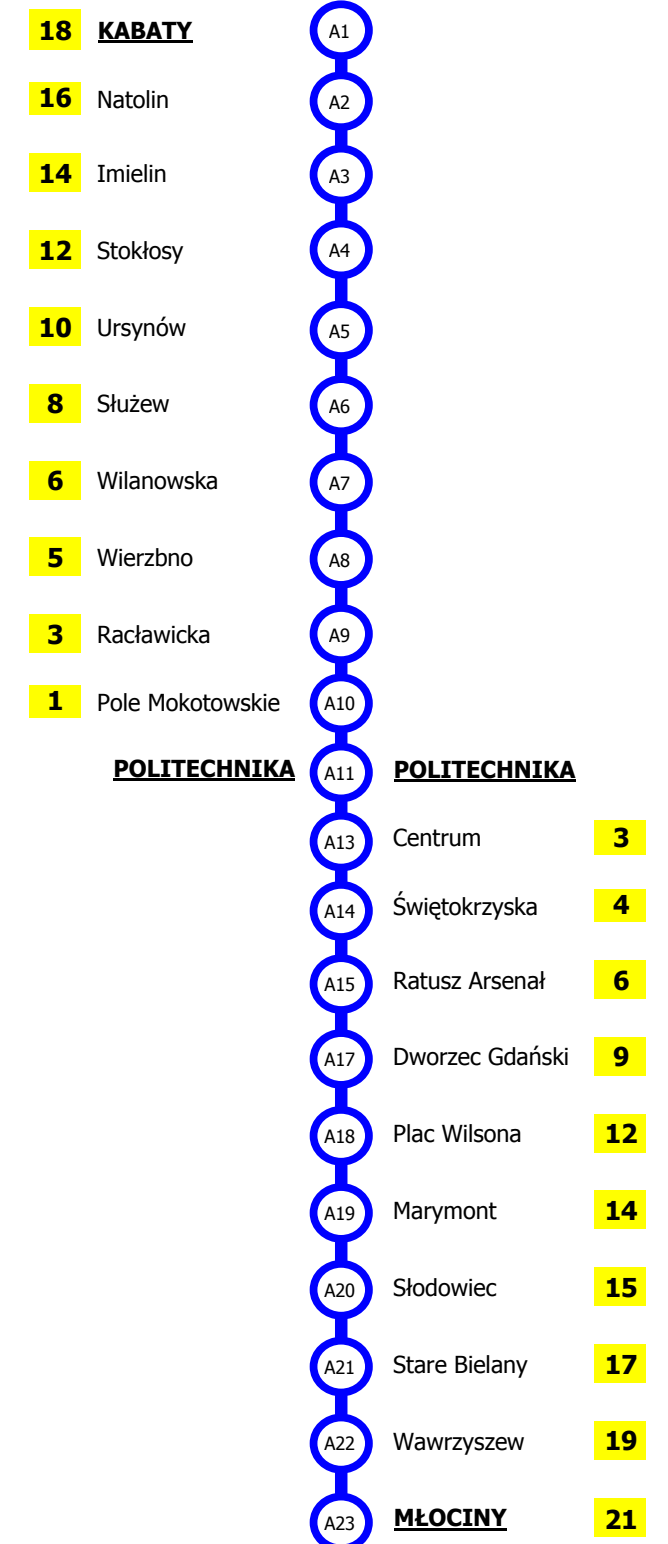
18 KABATY A1
16 Natolin A2
14 Imielin A3
12 Stokłosy A4
10 Ursynów A5
8 Służew A6
6 Wilanowska A7
5 Wierzbno A8
3 Racławicka A9
1 Pole Mokotowskie A10
POLITECHNIKA A11 POLITECHNIKA
A13 Centrum 3
A14 Świętokrzyska 4
A15 Ratusz Arsenał 6
A17 Dworzec Gdański 9
A18 Plac Wilsona 12
A19 Marymont 14
A20 Słodowiec 15
A21 Stare Bielany 17
A22 Wawrzyszew 19
A23 MŁOCINY 21